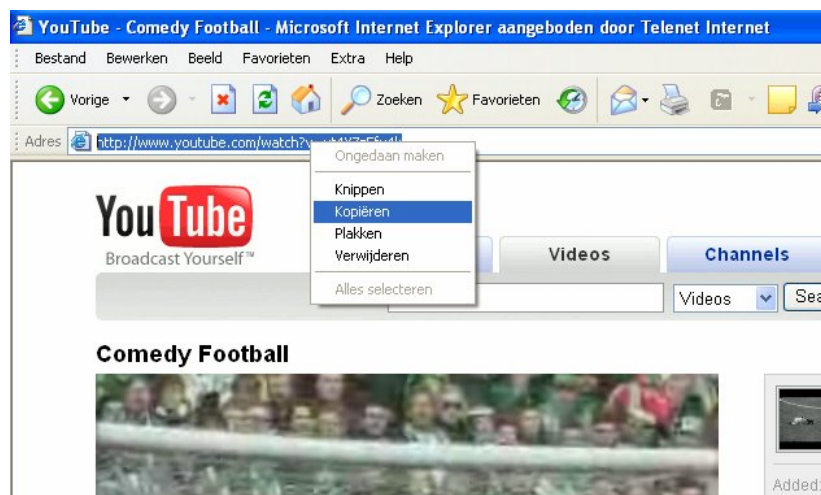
YouTube - Comedy Football - Microsoft Internet Explorer aangeboden door Telenet Internet

Bestand Bewerken Beeld Favorieten Extra Help

Vorige Zoeken Favorieten

Adres http://www.youtube.com/watch?v=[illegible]

Ongedaan maken
Knippen
Kopiëren
Plakken
Verwijderen
Alles selecteren

You Tube
Broadcast Yourself™

Videos Channels

Videos Sea

Comedy Football

Added: